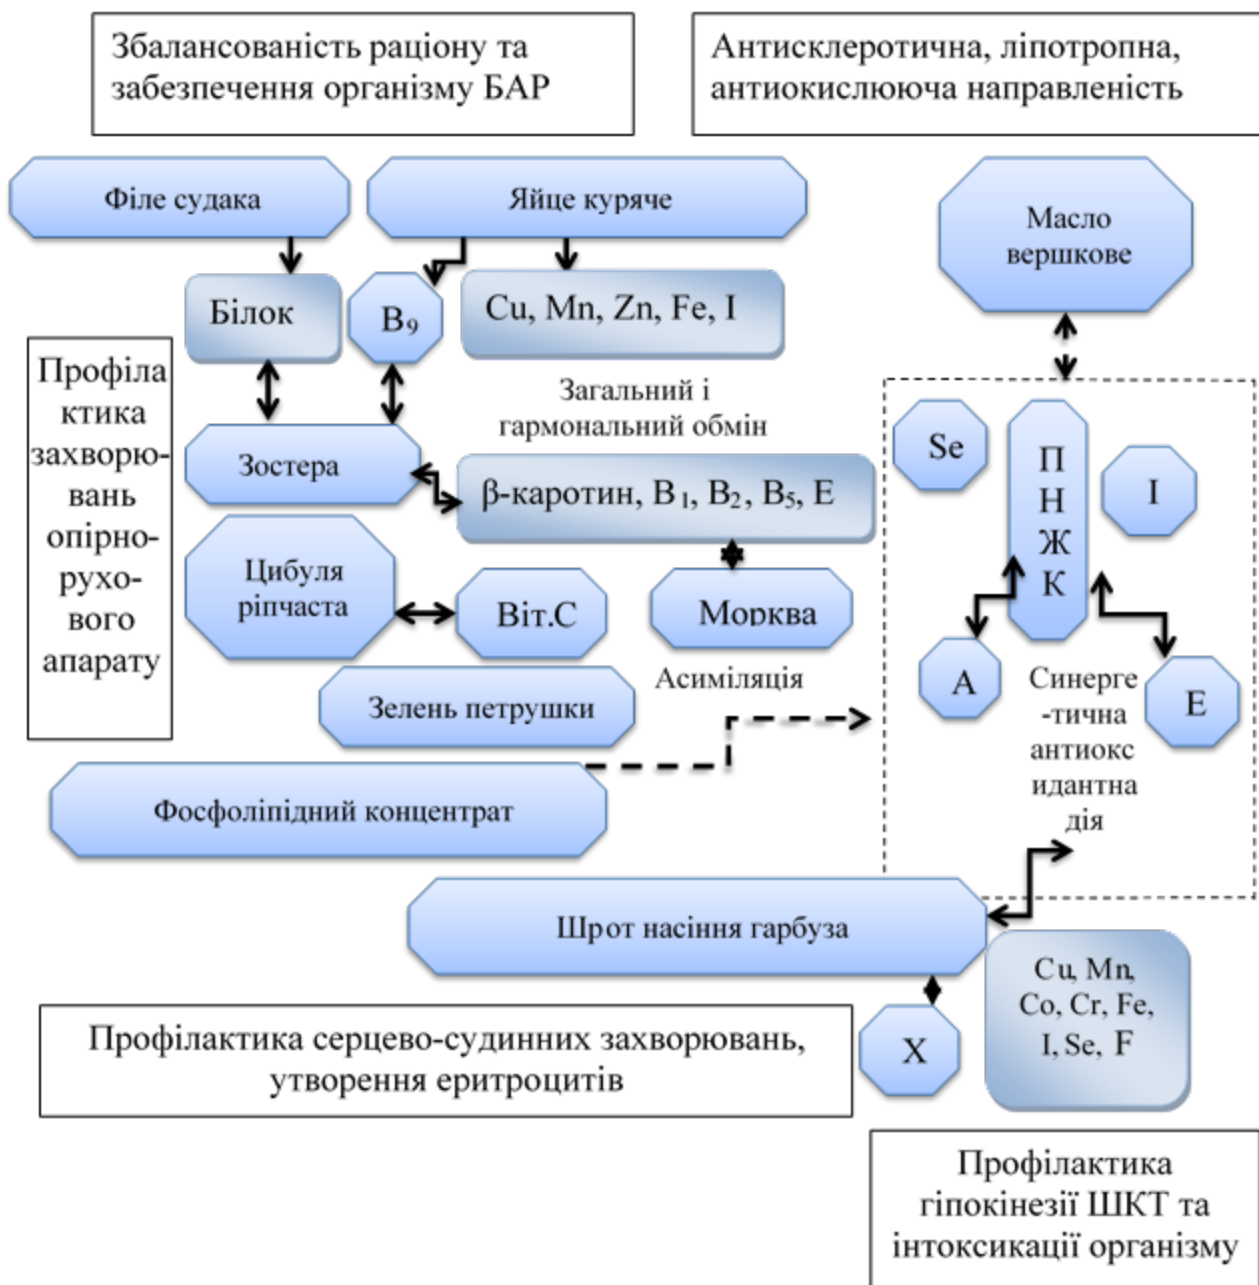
Збалансованість раціону та забезпечення організму БАР

Антисклеротична, ліпотропна, антиокислююча направленість

Філе судака

Яйце куряче

Масло вершкове

Білок

$B_9$

Cu, Mn, Zn, Fe, I

Профілактика захворювань опірно-рухового апарату

Загальний і гармональний обмін

Зостера

β-каротин, $B_1$, $B_2$, $B_5$, E

Se

П Н Ж К

I

Цибуля ріпчаста

Віт.С

Морква

Асиміляція

A

Синергетична антиоксидантна дія

E

Зелень петрушки

Фосфоліпідний концентрат

Шрот насіння гарбуза

Cu, Mn, Co, Cr, Fe, I, Se, F

Профілактика серцево-судинних захворювань, утворення еритроцитів

X

Профілактика гіпокінезії ШКТ та інтоксикації організму